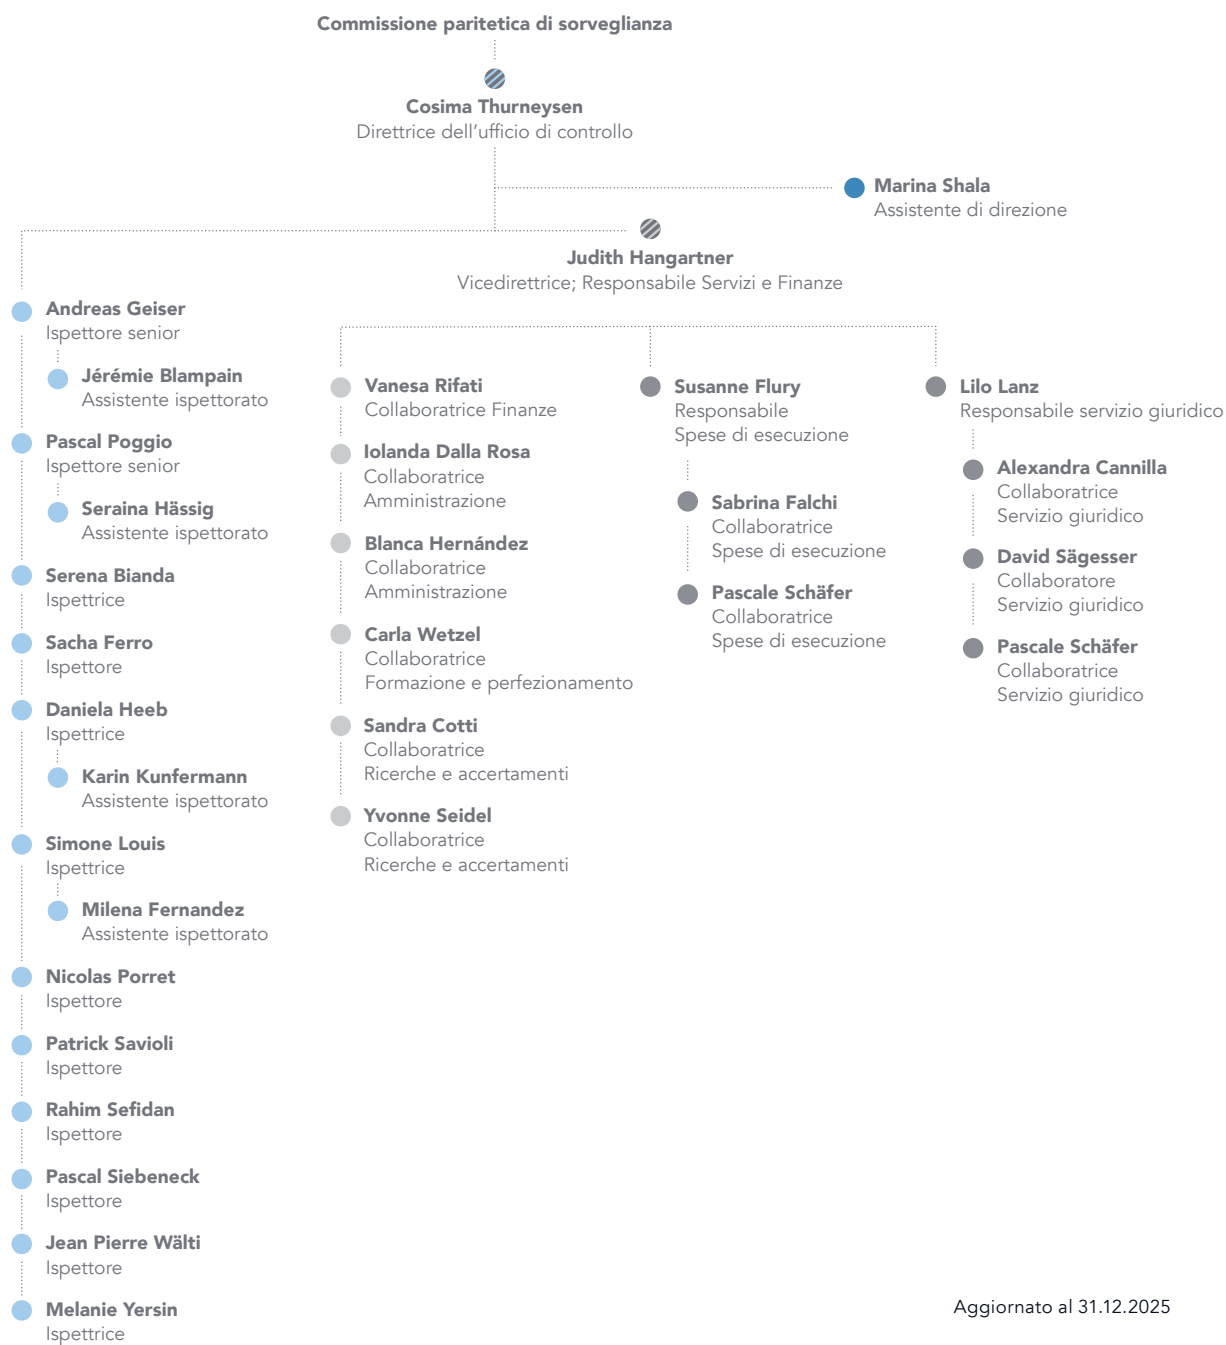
Commissione paritetica di sorveglianza

Cosima Thurneysen
Direttrice dell'ufficio di controllo

Marina Shala
Assistente di direzione

Judith Hangartner
Vicedirettrice; Responsabile Servizi e Finanze

Andreas Geiser
Ispettore senior

Jérémie Blampain
Assistente ispettorato

Pascal Poggio
Ispettore senior

Seraina Hässig
Assistente ispettorato

Serena Bianda
Ispettrice

Sacha Ferro
Ispettore

Daniela Heeb
Ispettrice

Karin Kunfermann
Assistente ispettorato

Simone Louis
Ispettrice

Milena Fernandez
Assistente ispettorato

Nicolas Porret
Ispettore

Patrick Savioli
Ispettore

Rahim Sefidan
Ispettore

Pascal Siebeneck
Ispettore

Jean Pierre Wälti
Ispettore

Melanie Yersin
Ispettrice

Vanesa Rifati
Collaboratrice Finanze

Iolanda Dalla Rosa
Collaboratrice
Amministrazione

Blanca Hernández
Collaboratrice
Amministrazione

Carla Wetzel
Collaboratrice
Formazione e perfezionamento

Sandra Cotti
Collaboratrice
Ricerche e accertamenti

Yvonne Seidel
Collaboratrice
Ricerche e accertamenti

Susanne Flury
Responsabile
Spese di esecuzione

Sabrina Falchi
Collaboratrice
Spese di esecuzione

Pascale Schäfer
Collaboratrice
Spese di esecuzione

Lilo Lanz
Responsabile servizio giuridico

Alexandra Cannilla
Collaboratrice
Servizio giuridico

David Sägesser
Collaboratore
Servizio giuridico

Pascale Schäfer
Collaboratrice
Servizio giuridico

Aggiornato al 31.12.2025